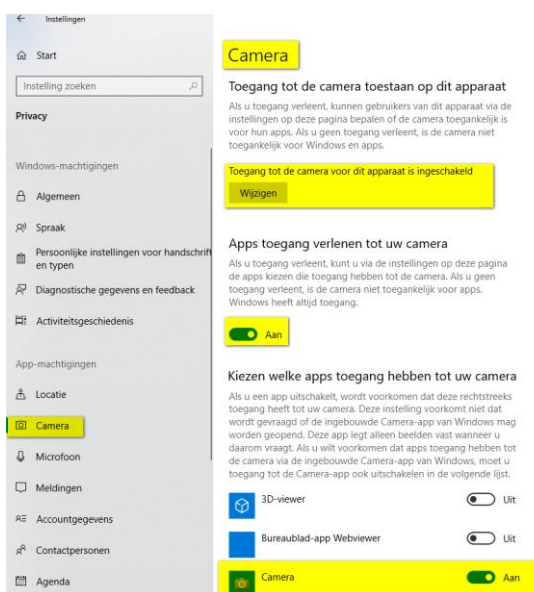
Instellingen

Start

Instelling zoeken

Privacy

Windows-machtigingen

Algemeen

Spraak

Persoonlijke instellingen voor handschrift en typen

Diagnostische gegevens en feedback

Activiteitsgeschiedenis

App-machtigingen

Locatie

Camera

Microfoon

Meldingen

Accountgegevens

Contactpersonen

Agenda

Camera

Toegang tot de camera toestaan op dit apparaat

Als u toegang verleent, kunnen gebruikers van dit apparaat via de instellingen op deze pagina bepalen of de camera toegankelijk is voor hun apps. Als u geen toegang verleent, is de camera niet toegankelijk voor Windows en apps.

Toegang tot de camera voor dit apparaat is ingeschakeld

Wijzigen

Apps toegang verlenen tot uw camera

Als u toegang verleent, kunt u via de instellingen op deze pagina de apps kiezen die toegang hebben tot de camera. Als u geen toegang verleent, is de camera niet toegankelijk voor apps. Windows heeft altijd toegang.

Aan

Kiezen welke apps toegang hebben tot uw camera

Als u een app uitschakelt, wordt voorkomen dat deze rechtstreeks toegang heeft tot uw camera. Deze instelling voorkomt niet dat wordt gevraagd of de ingebouwde Camera-app van Windows mag worden geopend. Deze app legt alleen beelden vast wanneer u daarom vraagt. Als u wilt voorkomen dat apps toegang hebben tot de camera via de ingebouwde Camera-app van Windows, moet u toegang tot de Camera-app ook uitschakelen in de volgende lijst.

3D-viewer Uit

Bureaublad-app Webviewer Uit

Camera Aan